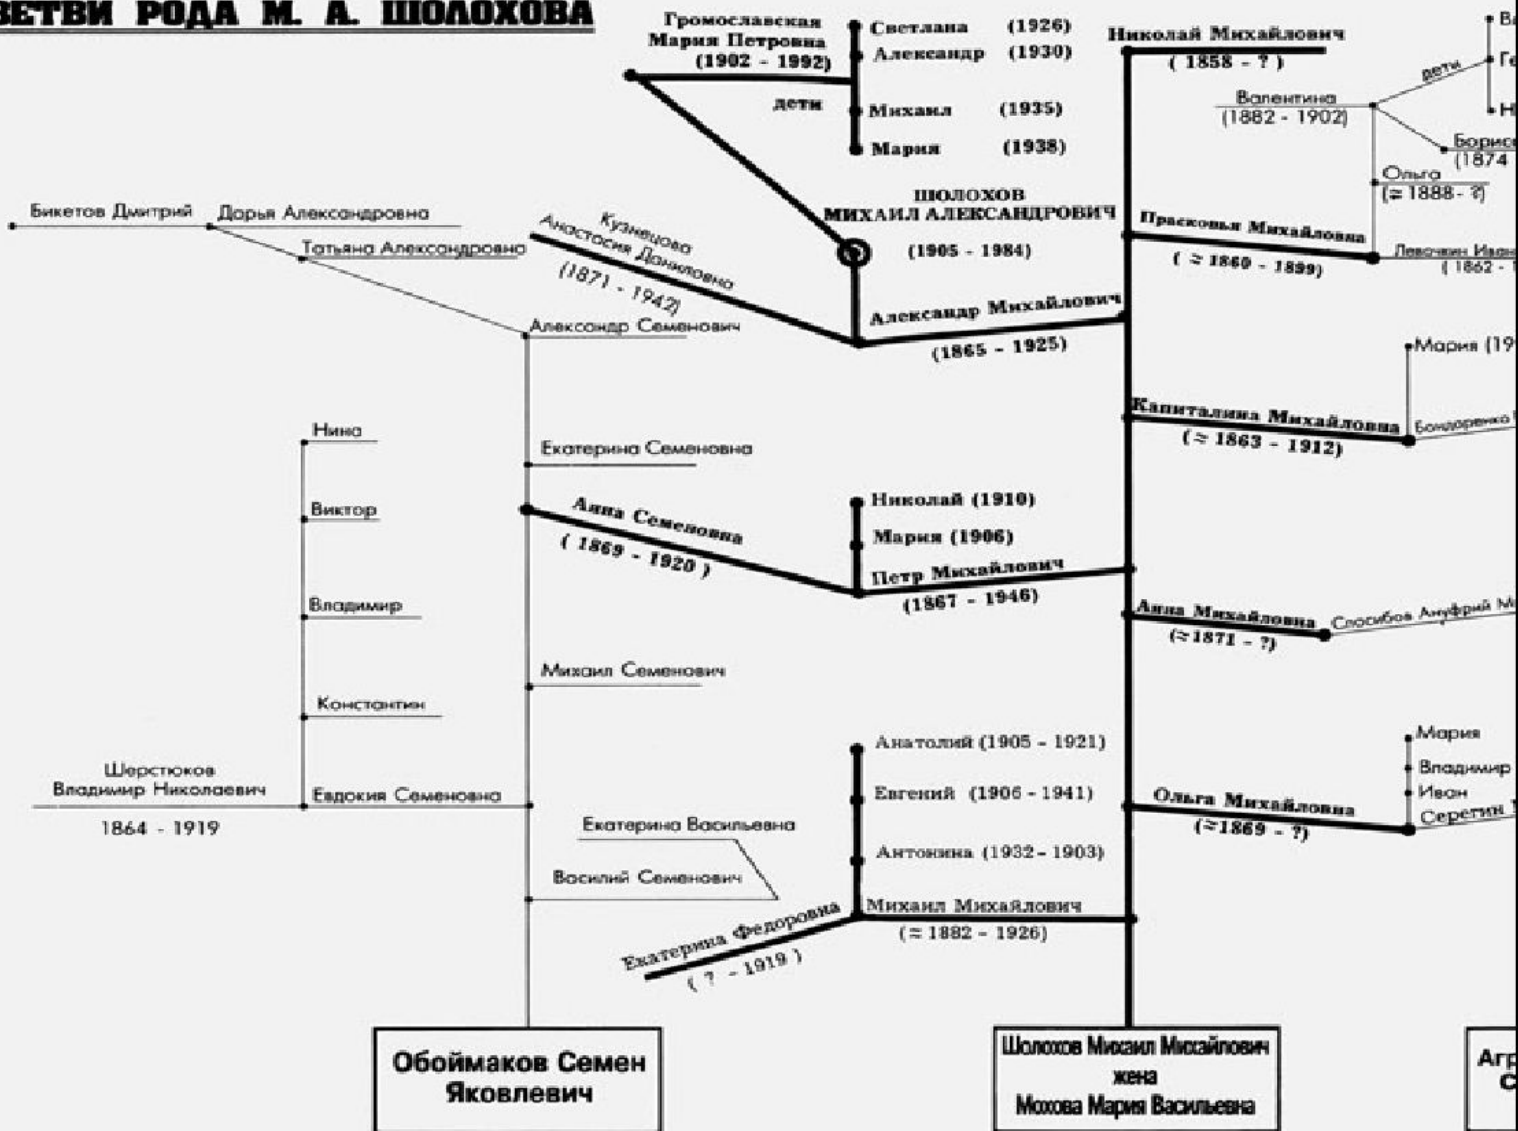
ВЕТВИ РОДА М. А. ШОЛОХОВА

Громославская Мария Петровна (1902 - 1992)

дети

Светлана (1926)
Александр (1930)
Михаил (1935)
Мария (1938)

ШОЛОХОВ МИХАИЛ АЛЕКСАНДРОВИЧ (1905 - 1984)

Николай Михайлович ( 1858 - ? )

Валентина (1882 - 1902)

дети

В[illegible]
Ге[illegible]
Н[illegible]

Борис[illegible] (1874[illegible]

Ольга (≈ 1888 - ?)

Прасковья Михайловна ( ≈ 1860 - 1899)

Левочкин Иван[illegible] (1862 - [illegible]

Бикетов Дмитрий

Дорья Александровна

Татьяна Александровна

Кузнецова Анастасия Даниловна (1871 - 1942)

Александр Семенович

Александр Михайлович (1865 - 1925)

Мария (19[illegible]

Капиталина Михайловна (≈ 1863 - 1912)

Бондаренко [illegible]

Нина

Екатерина Семеновна

Виктор

Анна Семеновна ( 1869 - 1920 )

Николай (1910)
Мария (1906)

Петр Михайлович (1867 - 1946)

Владимир

Анна Михайловна (≈1871 - ?)

Способов Ануфрий М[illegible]

Михаил Семенович

Константин

Анатолий (1905 - 1921)

Мария
Владимир
Иван
Серегин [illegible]

Шерстюков Владимир Николаевич 1864 - 1919

Евдокия Семеновна

Евгений (1906 - 1941)

Ольга Михайловна (≈1869 - ?)

Екатерина Васильевна

Антонина (1932 - 1903)

Василий Семенович

Екатерина Федоровна ( ? - 1919 )

Михаил Михайлович (≈ 1882 - 1926)

Обоймаков Семен Яковлевич

Шолохов Михаил Михайлович жена Мохова Мария Васильевна

Агр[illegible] С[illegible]